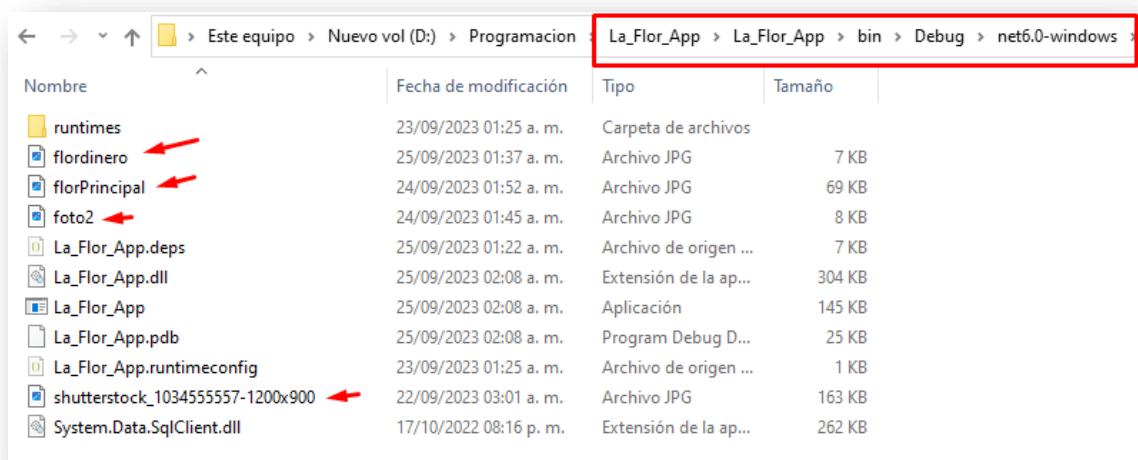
> Este equipo > Nuevo vol (D:) > Programacion > La_Flor_App > La_Flor_App > bin > Debug > net6.0-windows >

| Nombre | Fecha de modificación | Tipo | Tamaño |
|---|---|---|---|
| runtimes | 23/09/2023 01:25 a. m. | Carpeta de archivos | |
| flordinero | 25/09/2023 01:37 a. m. | Archivo JPG | 7 KB |
| florPrincipal | 24/09/2023 01:52 a. m. | Archivo JPG | 69 KB |
| foto2 | 24/09/2023 01:45 a. m. | Archivo JPG | 8 KB |
| La_Flor_App.deps | 25/09/2023 01:22 a. m. | Archivo de origen ... | 7 KB |
| La_Flor_App.dll | 25/09/2023 02:08 a. m. | Extensión de la ap... | 304 KB |
| La_Flor_App | 25/09/2023 02:08 a. m. | Aplicación | 145 KB |
| La_Flor_App.pdb | 25/09/2023 02:08 a. m. | Program Debug D... | 25 KB |
| La_Flor_App.runtimeconfig | 23/09/2023 01:25 a. m. | Archivo de origen ... | 1 KB |
| shutterstock_1034555557-1200x900 | 22/09/2023 03:01 a. m. | Archivo JPG | 163 KB |
| System.Data.SqlClient.dll | 17/10/2022 08:16 p. m. | Extensión de la ap... | 262 KB |